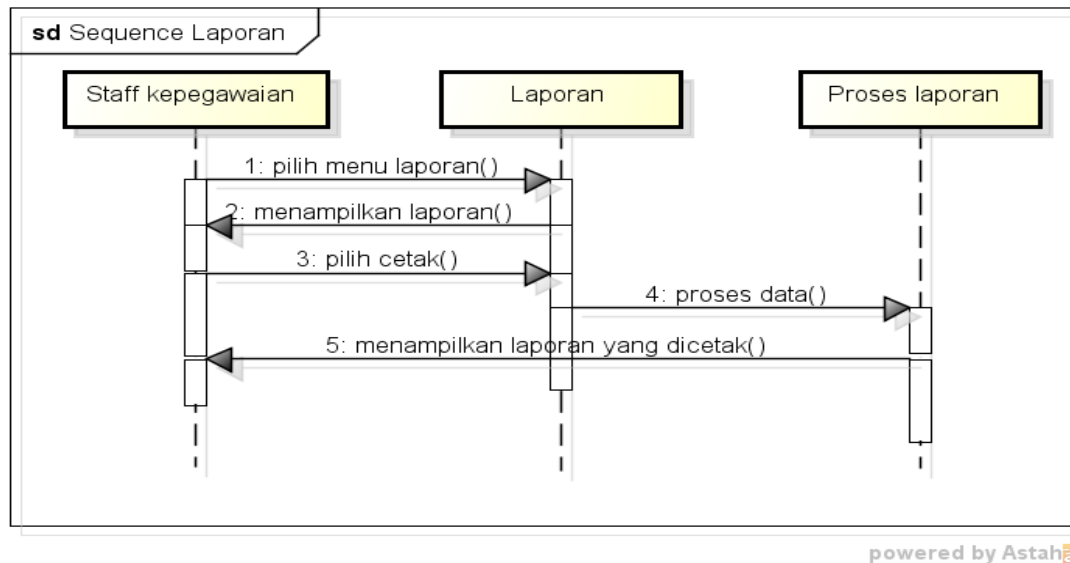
sd Sequence Laporan

Staff kepegawaian

Laporan

Proses laporan

1: pilih menu laporan()

2: menampilkan laporan()

3: pilih cetak()

4: proses data()

5: menampilkan laporan yang dicetak()

powered by Astah